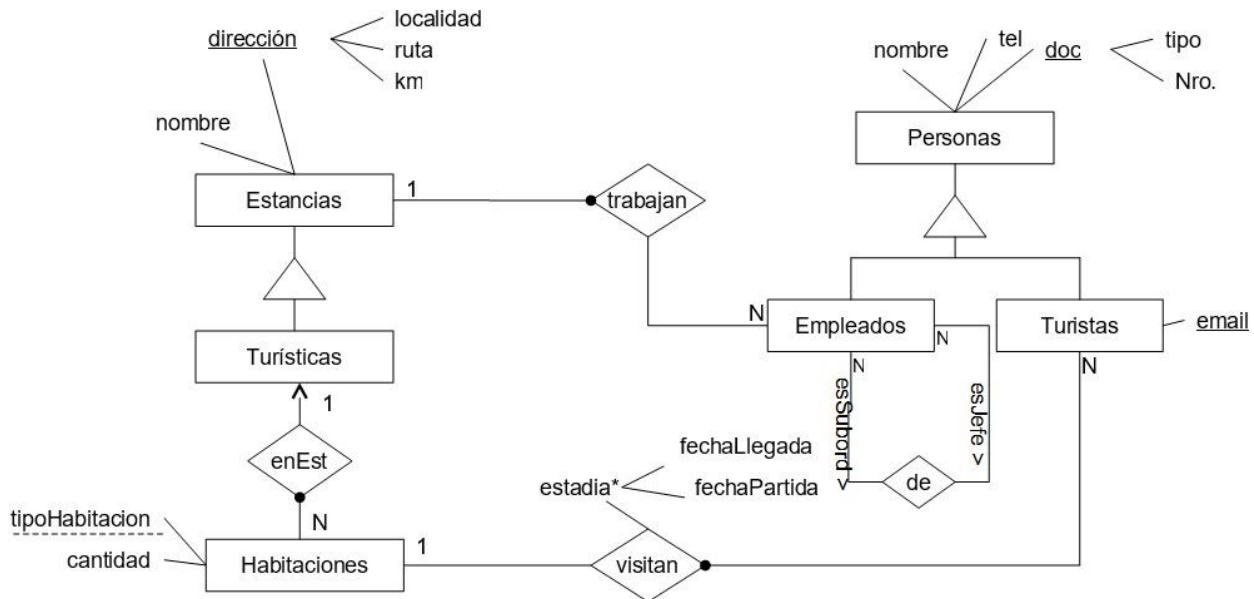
dirección
localidad
ruta
km
nombre
tel
doc
tipo
Nro.
nombre
Personas
Estancias
1
trabajan
Turísticas
N
Empleados
N
Turistas
email
N
N
esSubord >
esJefe >
1
enEst
fechaLlegada
estadia*
fechaPartida
de
tipoHabitacion
N
cantidad
Habitaciones
1
visitan